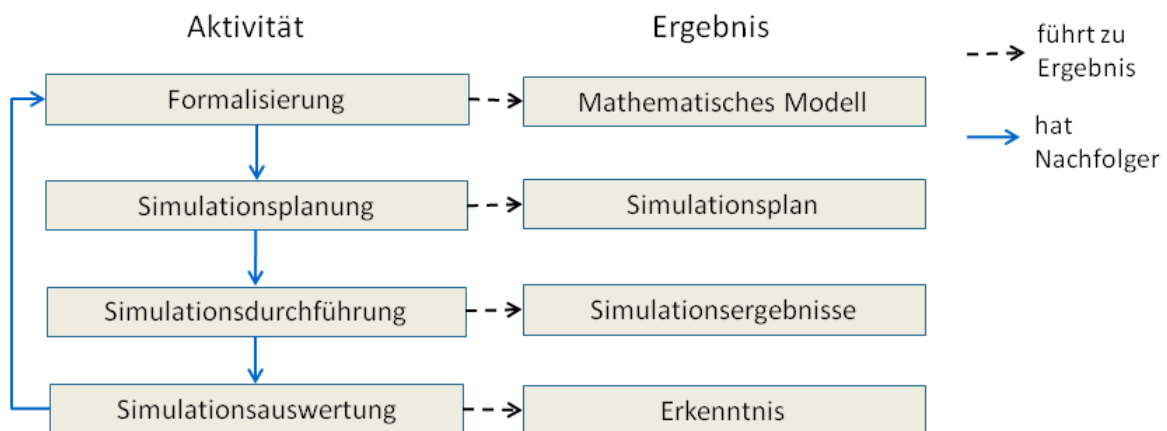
Aktivität

Ergebnis

führt zu Ergebnis

hat Nachfolger

Formalisierung

Mathematisches Modell

Simulationsplanung

Simulationsplan

Simulationsdurchführung

Simulationsergebnisse

Simulationsauswertung

Erkenntnis